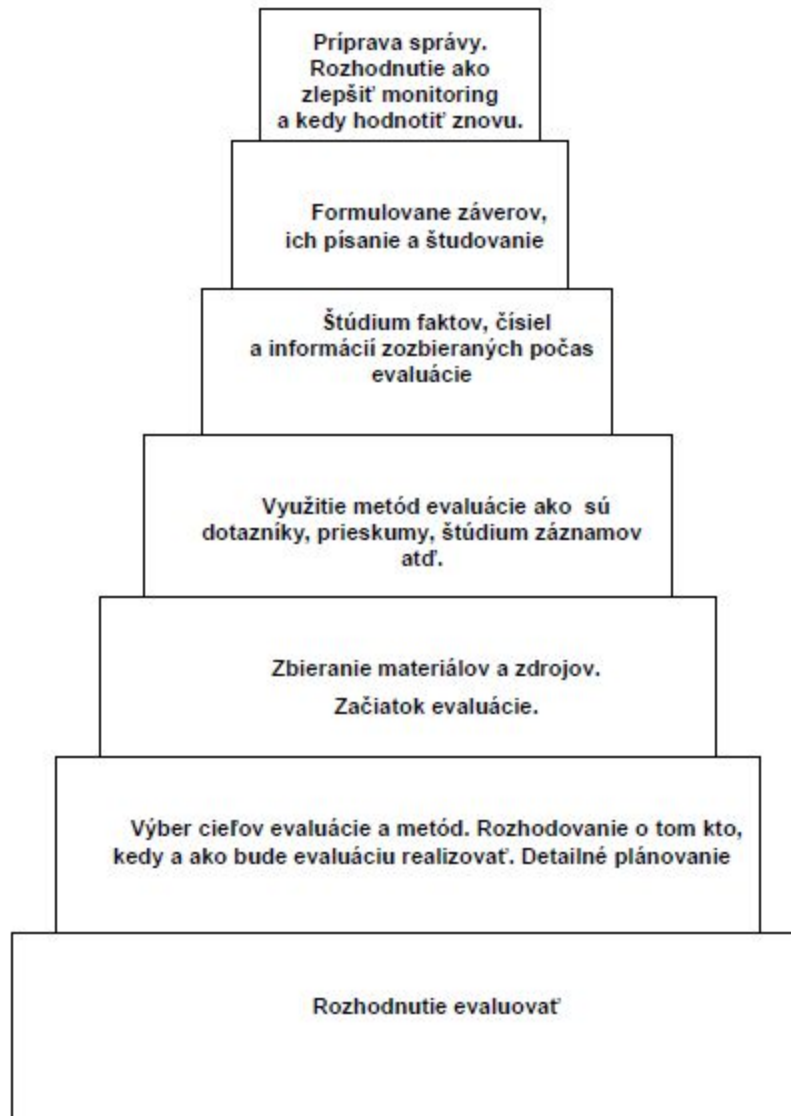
Príprava správy. Rozhodnutie ako zlepšiť monitoring a kedy hodnotiť znovu.

Formulovane záverov, ich písanie a študovanie

Štúdium faktov, čísiel a informácií zozbieraných počas evaluácie

Využitie metód evaluácie ako sú dotazníky, prieskumy, štúdium záznamov atď.

Zbieranie materiálov a zdrojov.
Začiatok evaluácie.

Výber cieľov evaluácie a metód. Rozhodovanie o tom kto, kedy a ako bude evaluáciu realizovať. Detailné plánovanie

Rozhodnutie evaluovať